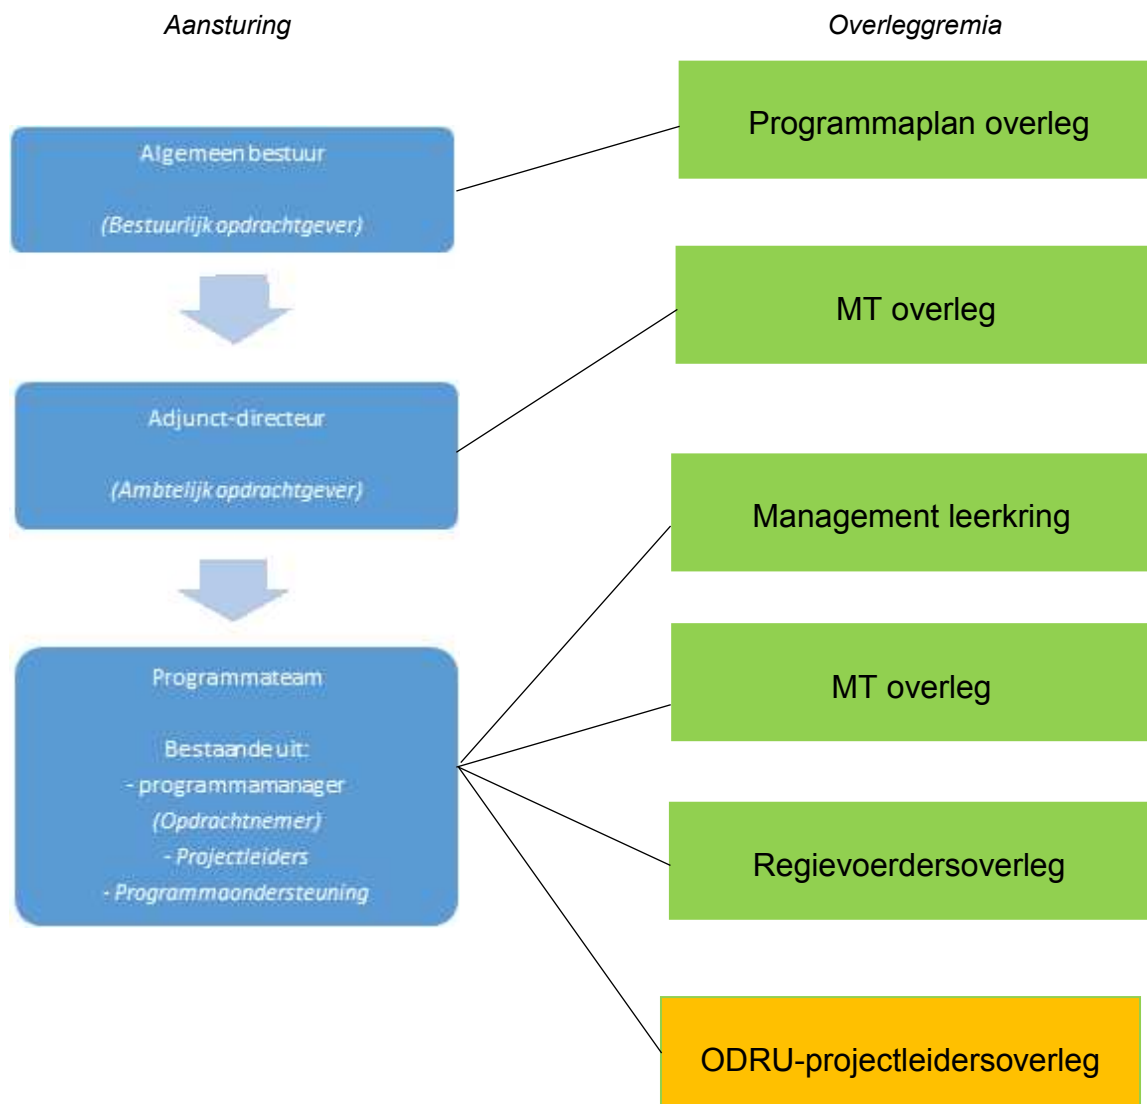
Aansturing

Overleggremia

Algemeen bestuur

(Bestuurlijk opdrachtgever)

Programmaplan overleg

MT overleg

Adjunct-directeur

(Ambtelijk opdrachtgever)

Management leerkring

Programmateam

Bestaande uit:
- programmamanager
(Opdrachtnemer)
- Projectleiders
- Programmaondersteuning

MT overleg

Regievoerdersoverleg

ODRU-projectleidersoverleg